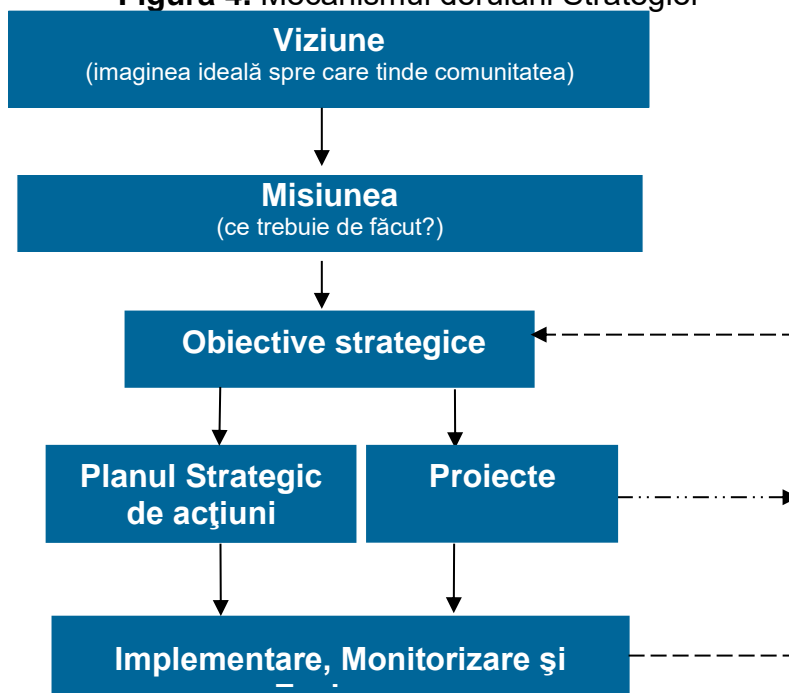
Figura 4. Mecanismul derulării Strategiei

Viziune
(imaginea ideală spre care tinde comunitatea)

Misiunea
(ce trebuie de făcut?)

Obiective strategice

Planul Strategic de acţiuni

Proiecte

Implementare, Monitorizare şi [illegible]